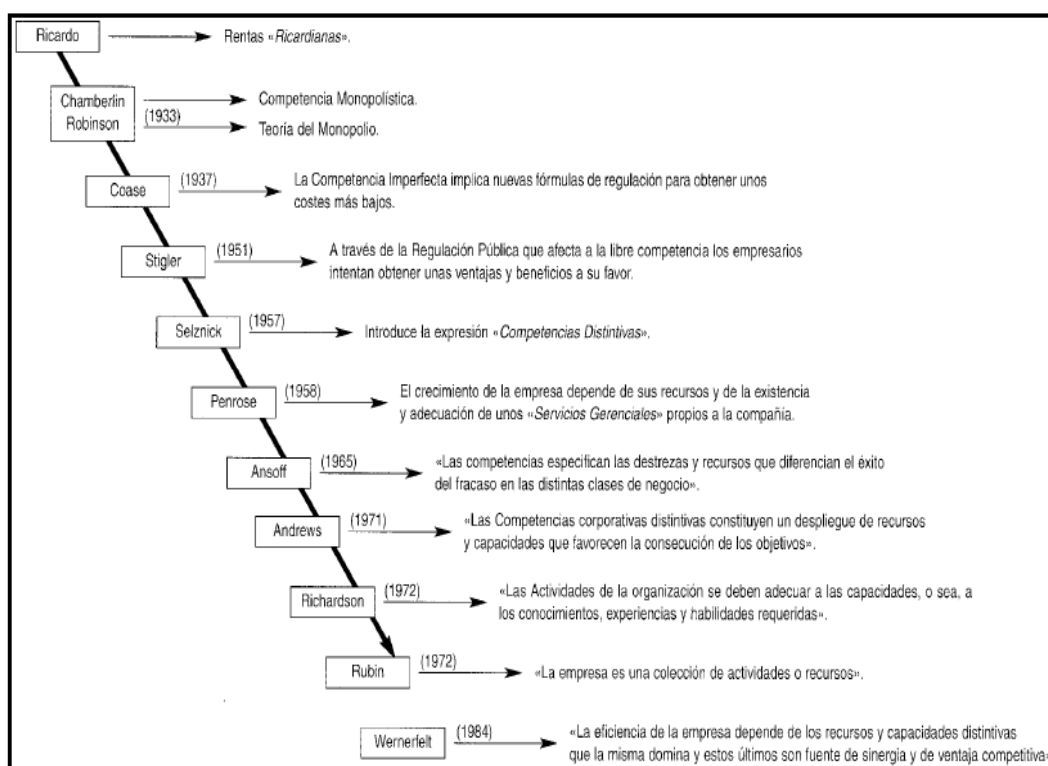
Ricardo → Rentas «*Ricardianas*».

Chamberlin Robinson (1933) → Competencia Monopolística. → Teoría del Monopolio.

Coase (1937) → La Competencia Imperfecta implica nuevas fórmulas de regulación para obtener unos costes más bajos.

Stigler (1951) → A través de la Regulación Pública que afecta a la libre competencia los empresarios intentan obtener unas ventajas y beneficios a su favor.

Selznick (1957) → Introduce la expresión «*Competencias Distintivas*».

Penrose (1958) → El crecimiento de la empresa depende de sus recursos y de la existencia y adecuación de unos «*Servicios Gerenciales*» propios a la compañía.

Ansoff (1965) → «Las competencias especifican las destrezas y recursos que diferencian el éxito del fracaso en las distintas clases de negocio».

Andrews (1971) → «Las Competencias corporativas distintivas constituyen un despliegue de recursos y capacidades que favorecen la consecución de los objetivos».

Richardson (1972) → «Las Actividades de la organización se deben adecuar a las capacidades, o sea, a los conocimientos, experiencias y habilidades requeridas».

Rubin (1972) → «La empresa es una colección de actividades o recursos».

Wernerfelt (1984) → «La eficiencia de la empresa depende de los recursos y capacidades distintivas que la misma domina y estos últimos son fuente de sinergia y de ventaja competitiva»